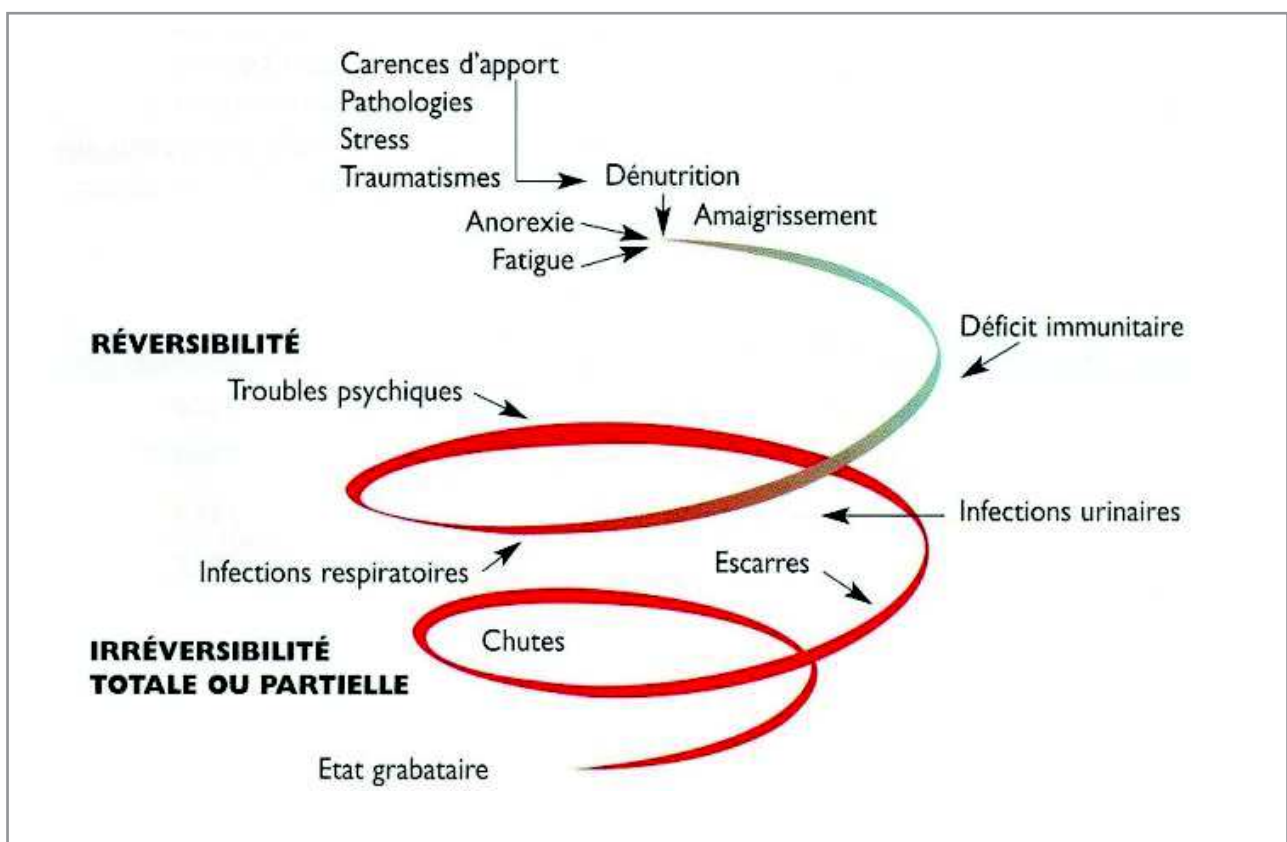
Carences d'apport
Pathologies
Stress
Traumatismes

Dénutrition

Anorexie
Fatigue

Amaigrissement

RÉVERSIBILITÉ

Déficit immunitaire

Troubles psychiques

Infections urinaires

Infections respiratoires

Escarres

Chutes

IRRÉVERSIBILITÉ
TOTALE OU PARTIELLE

Etat grabataire